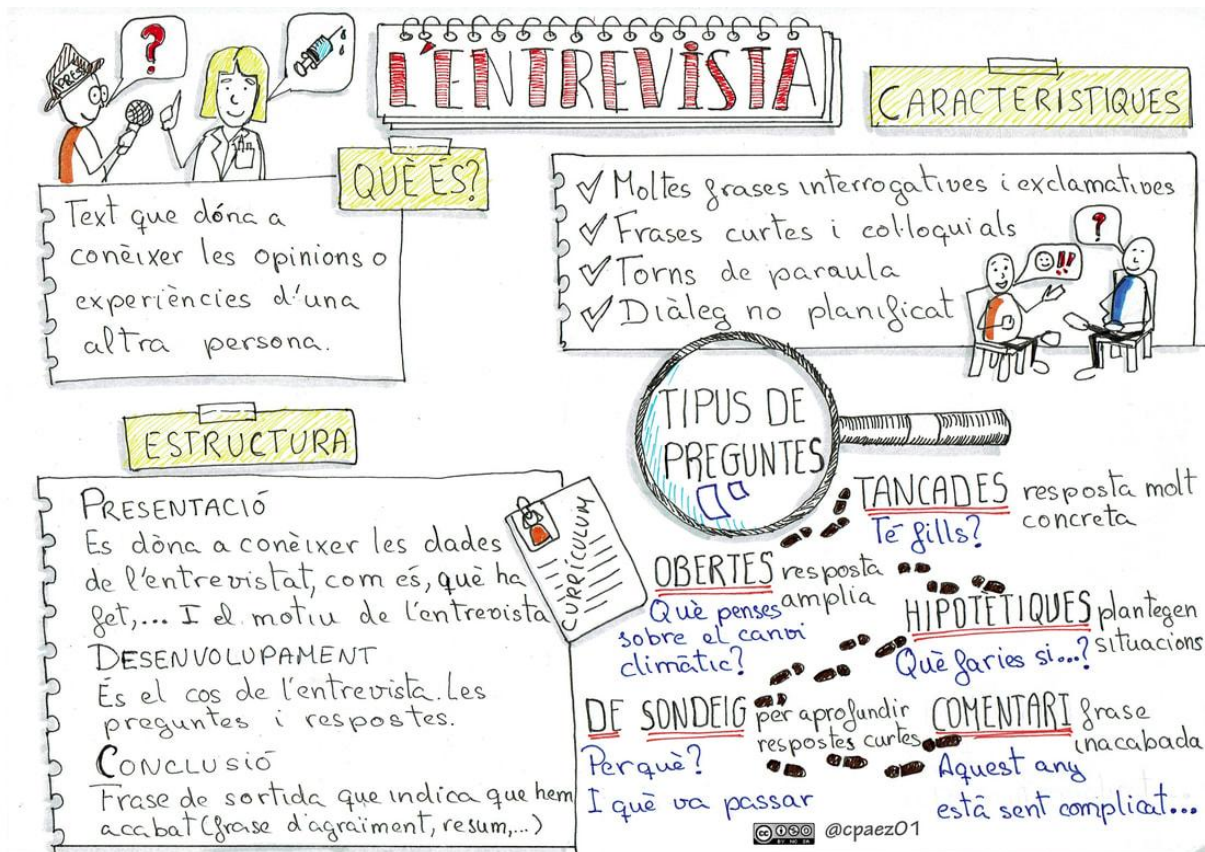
PRESS

L'ENTREVISTA

CARACTERISTIQUES

QUÈ ÉS?

Text que dóna a conèixer les opinions o experiències d'una altra persona.

✓ Moltes frases interrogatives i exclamatives
✓ Frases curtes i col·loquials
✓ Torns de paraula
✓ Diàleg no planificat

TIPUS DE PREGUNTES

ESTRUCTURA

PRESENTACIÓ
Es dóna a conèixer les dades de l'entrevistat, com és, què ha fet,... I el motiu de l'entrevista

CURRICULUM

DESENVOLUPAMENT
És el cos de l'entrevista. Les preguntes i respostes.

CONCLUSIÓ
Frase de sortida que indica que hem acabat (frase d'agraïment, resum,...)

TANCADES resposta molt concreta
Té fills?

OBERTES resposta amplia
Què penses sobre el canvi climàtic?

HIPOTÈTIQUES plantegen situacions
Què faries si...?

DE SONDEIG per aprofundir respostes curtes
Perquè?
I què va passar

COMENTARI frase inacabada
Aquest any està sent complicat...

@cpaez01